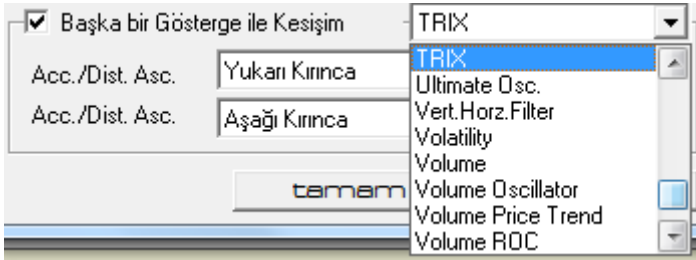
Başka bir Gösterge ile Kesişim

TRIX

Acc./Dist. Asc.

Yukarı Kırınca

Acc./Dist. Asc.

Aşağı Kırınca

tamam

TRIX
Ultimate Osc.
Vert.Horz.Filter
Volatility
Volume
Volume Oscillator
Volume Price Trend
Volume ROC